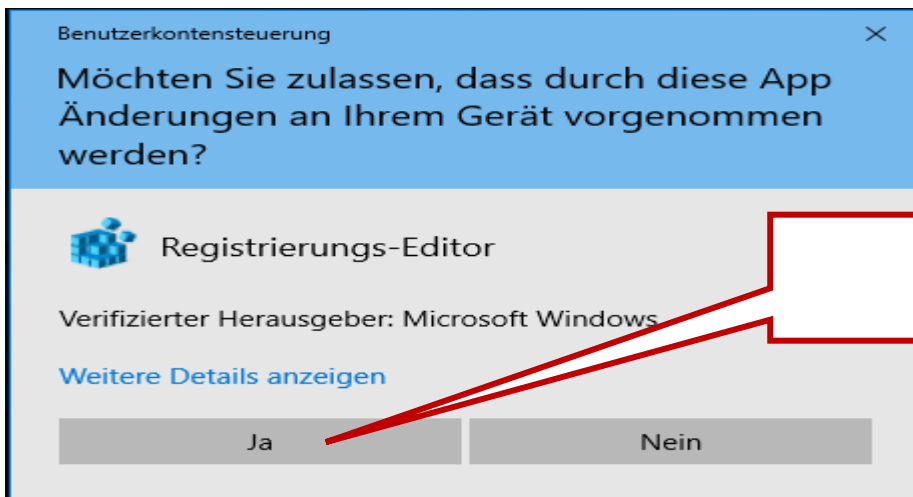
Benutzerkontensteuerung

×

Möchten Sie zulassen, dass durch diese App Änderungen an Ihrem Gerät vorgenommen werden?

Registrierungs-Editor

Verifizierter Herausgeber: Microsoft Windows

Weitere Details anzeigen

Ja

Nein